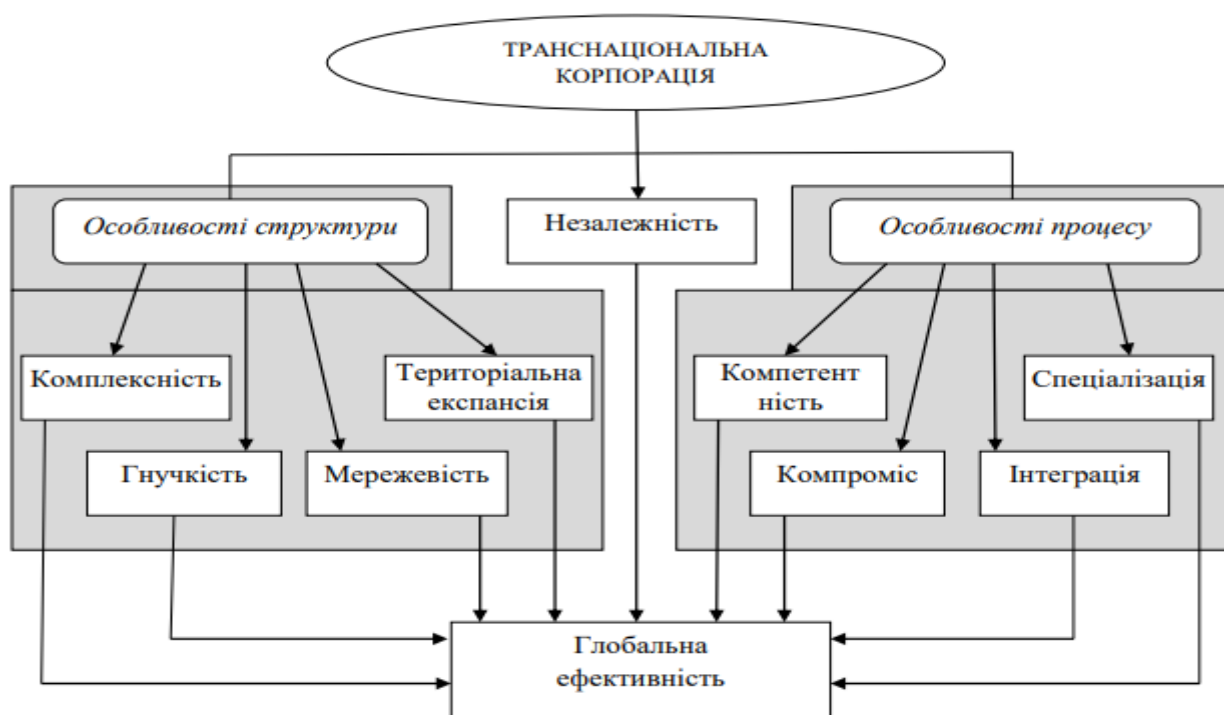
ТРАНСНАЦІОНАЛЬНА КОРПОРАЦІЯ

Особливості структури

Незалежність

Особливості процесу

Комплексність

Територіальна експансія

Компетент ність

Спеціалізація

Гнучкість

Мережевість

Компроміс

Інтеграція

Глобальна ефективність